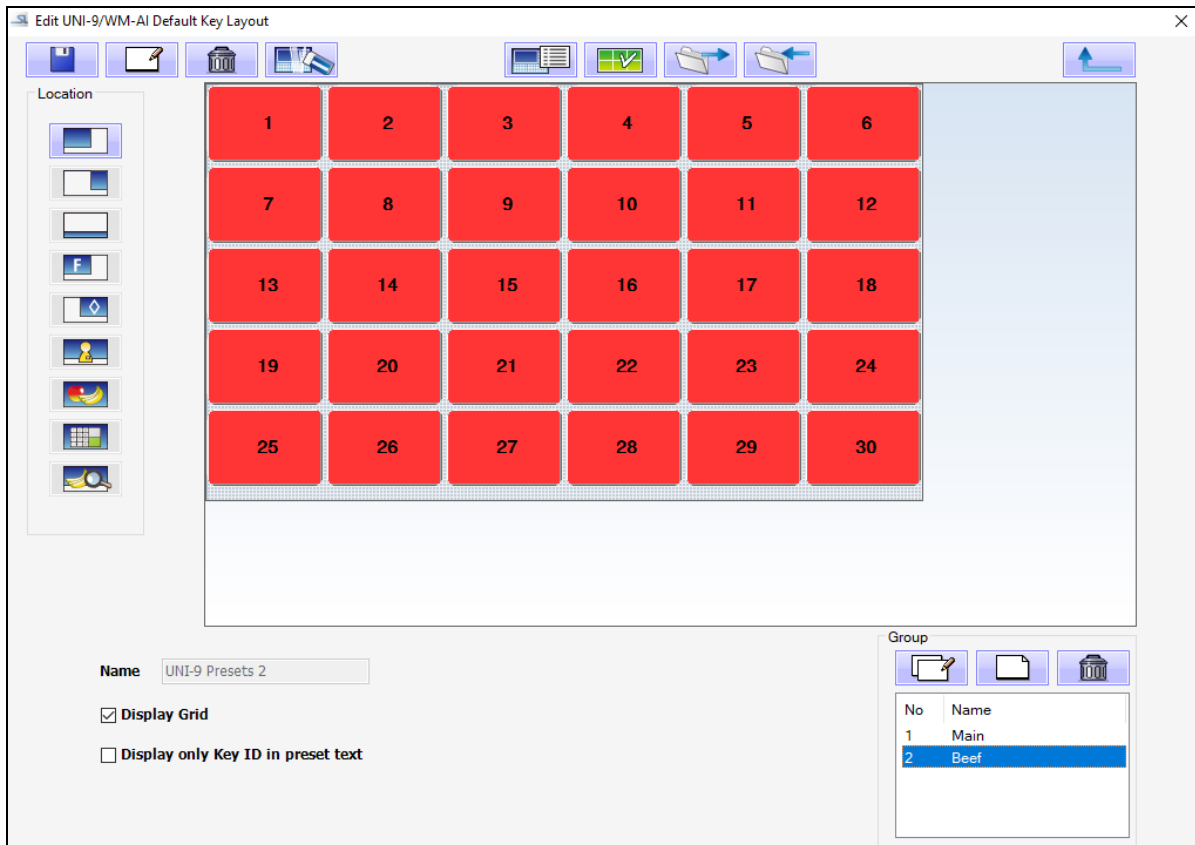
Edit UNI-9/WM-AI Default Key Layout

×

Location

F

| 1 | 2 | 3 | 4 | 5 | 6 |
|---|---|---|---|---|---|
| 7 | 8 | 9 | 10 | 11 | 12 |
| 13 | 14 | 15 | 16 | 17 | 18 |
| 19 | 20 | 21 | 22 | 23 | 24 |
| 25 | 26 | 27 | 28 | 29 | 30 |

Name UNI-9 Presets 2

☑ Display Grid

☐ Display only Key ID in preset text

Group

| No | Name |
|---|---|
| 1 | Main |
| 2 | Beef |